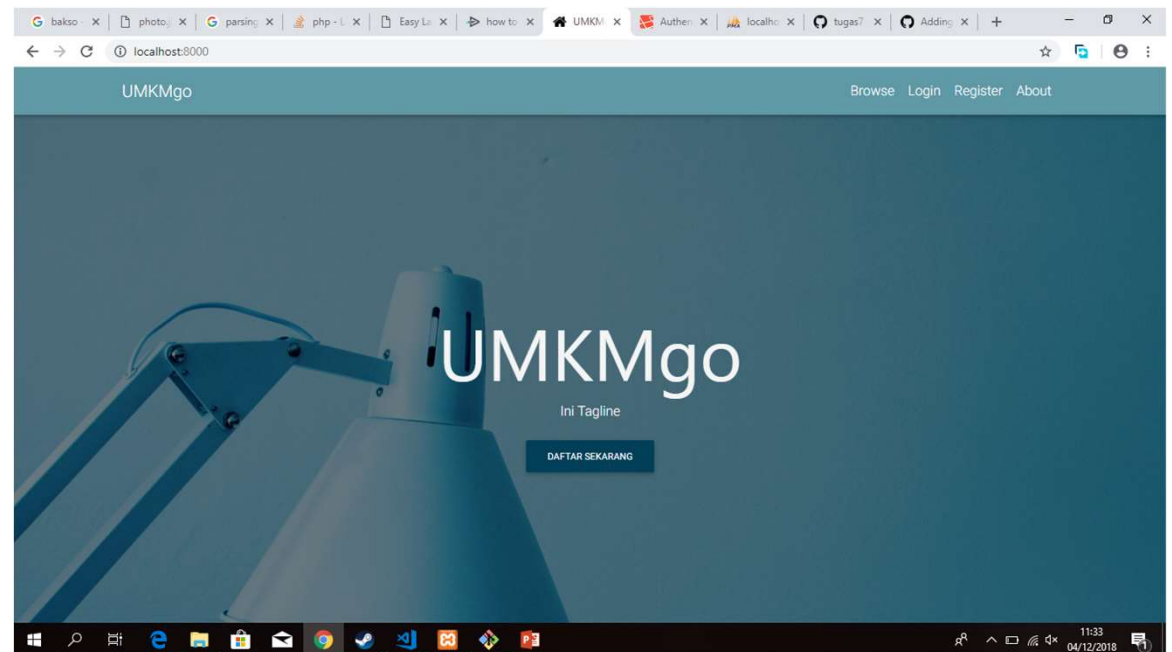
bakso · ×
photo ×
parsing ×
php - ×
Easy La ×
how to ×
UMKM ×
Authen ×
localho ×
tugas7 ×
Adding ×
+

localhost:8000

UMKMgo
Browse Login Register About

UMKMgo

Ini Tagline

DAFTAR SEKARANG

11:33
04/12/2018